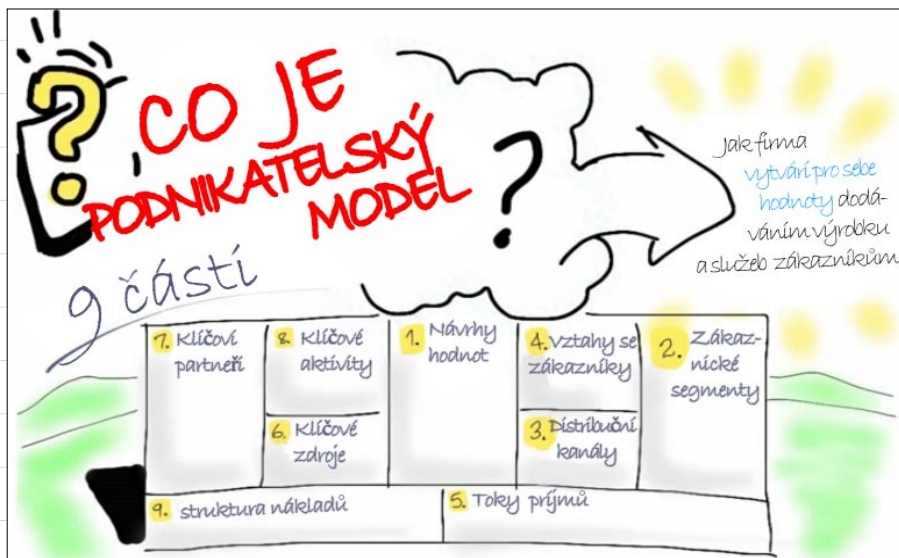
?

CO JE PODNIKATELSKÝ MODEL

?

Jak firma vytváří pro sebe hodnoty dodáváním výrobku a služeb zákazníkům

9 částí

| 7. Klíčoví partneři | 8. Klíčové aktivity | 1. Návrhy hodnot | 4. Vztahy se zákazníky | 2. Zákaznické segmenty |
|---|---|---|---|---|
| | 6. Klíčové zdroje | | 3. Distribuční kanály | |
| 9. struktura nákladů | | | 5. Toky příjmů | |